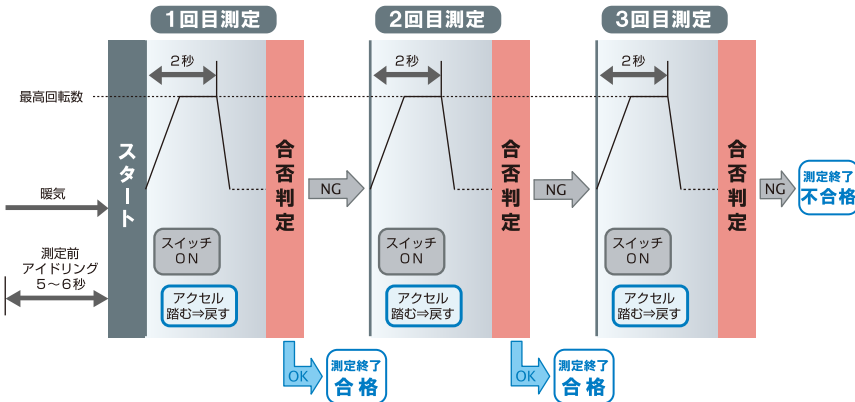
1回目測定

2回目測定

3回目測定

2秒

2秒

2秒

最高回転数

暖気

測定前
アイドリング
5～6秒

スタート

スイッチ
ON

アクセル
踏む⇒戻す

合否判定

NG

スイッチ
ON

アクセル
踏む⇒戻す

合否判定

NG

スイッチ
ON

アクセル
踏む⇒戻す

合否判定

NG

測定終了
不合格

OK

測定終了
合格

OK

測定終了
合格